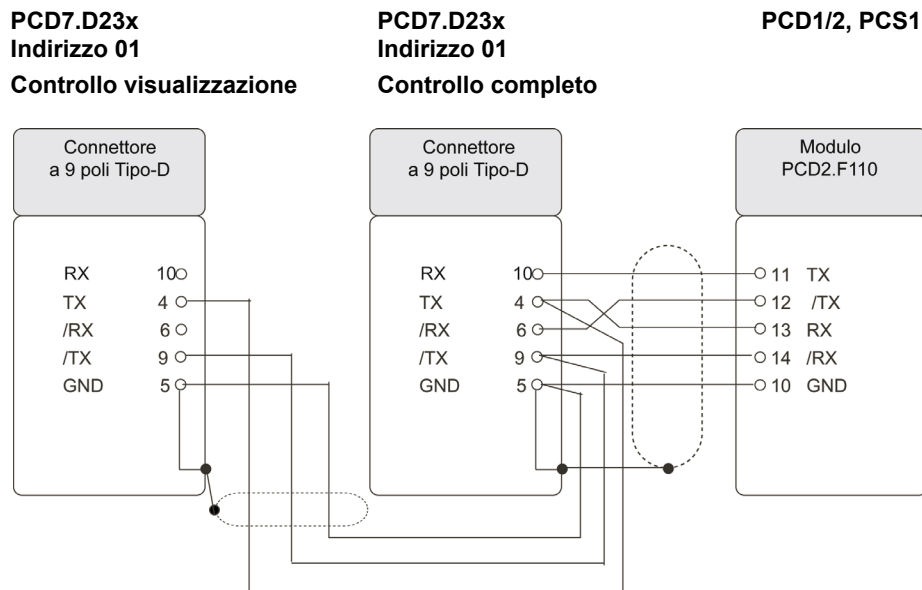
PCD7.D23x
Indirizzo 01
Controllo visualizzazione

PCD7.D23x
Indirizzo 01
Controllo completo

PCD1/2, PCS1

Connettore a 9 poli Tipo-D

RX 10
TX 4
/RX 6
/TX 9
GND 5

Connettore a 9 poli Tipo-D

RX 10
TX 4
/RX 6
/TX 9
GND 5

Modulo PCD2.F110

11 TX
12 /TX
13 RX
14 /RX
10 GND